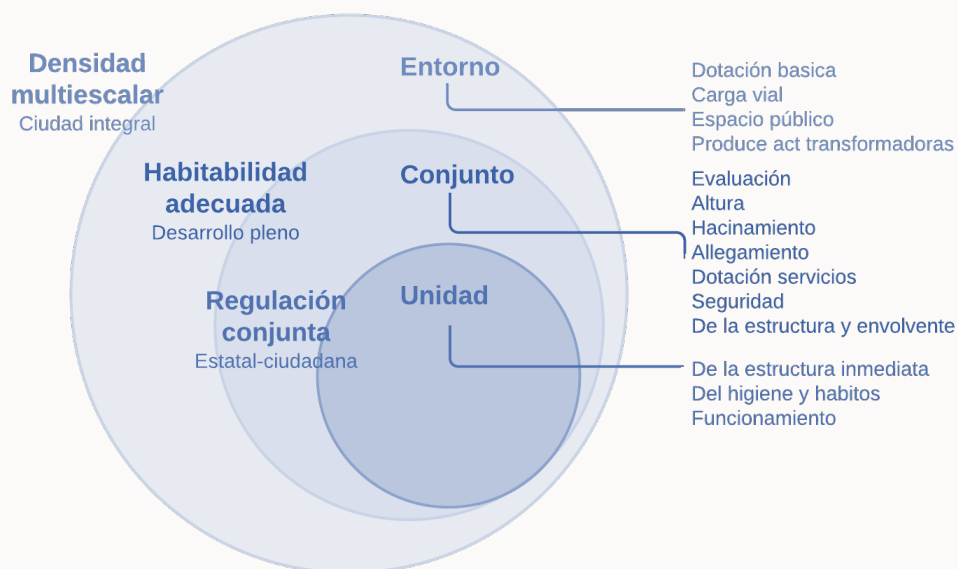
Densidad multiescalar
Ciudad integral

Habitabilidad adecuada
Desarrollo pleno

Regulación conjunta
Estatal-ciudadana

Entorno

Conjunto

Unidad

Dotación basica
Carga vial
Espacio público
Produce act transformadoras

Evaluación
Altura
Hacinamiento
Allegamiento
Dotación servicios
Seguridad
De la estructura y envolvente

De la estructura inmediata
Del higiene y habitos
Funcionamiento